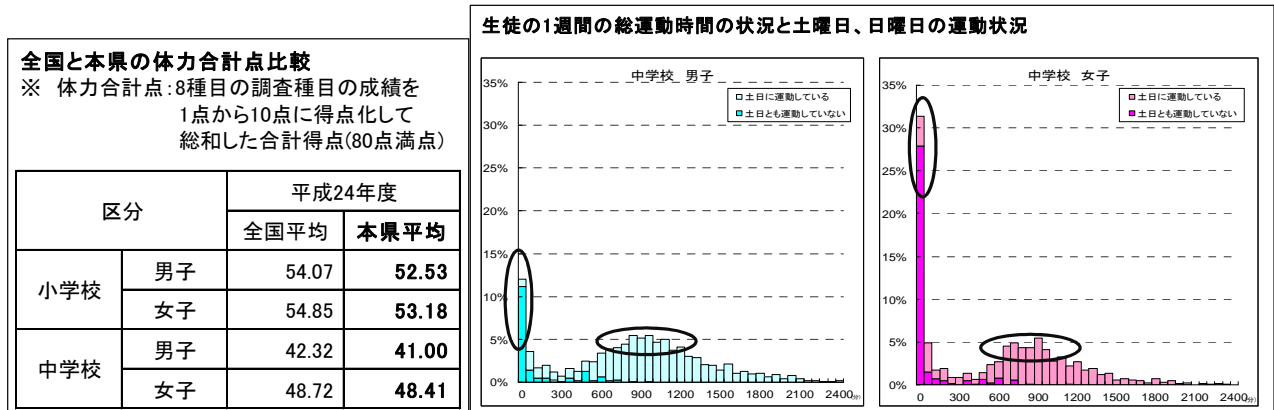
全国と本県の体力合計点比較
※ 体力合計点:8種目の調査種目の成績を1点から10点に得点化して総和した合計得点(80点満点)

| 区分 | | 平成24年度 | |
|---|---|---|---|
| | | 全国平均 | 本県平均 |
| 小学校 | 男子 | 54.07 | 52.53 |
| | 女子 | 54.85 | 53.18 |
| 中学校 | 男子 | 42.32 | 41.00 |
| | 女子 | 48.72 | 48.41 |

生徒の1週間の総運動時間の状況と土曜日、日曜日の運動状況

中学校 男子
□土日に運動している
■土日とも運動していない
35%
30%
25%
20%
15%
10%
5%
0%
0 300 600 900 1200 1500 1800 2100 2400(分)

中学校 女子
■土日に運動している
■土日とも運動していない
35%
30%
25%
20%
15%
10%
5%
0%
0 300 600 900 1200 1500 1800 2100 2400(分)